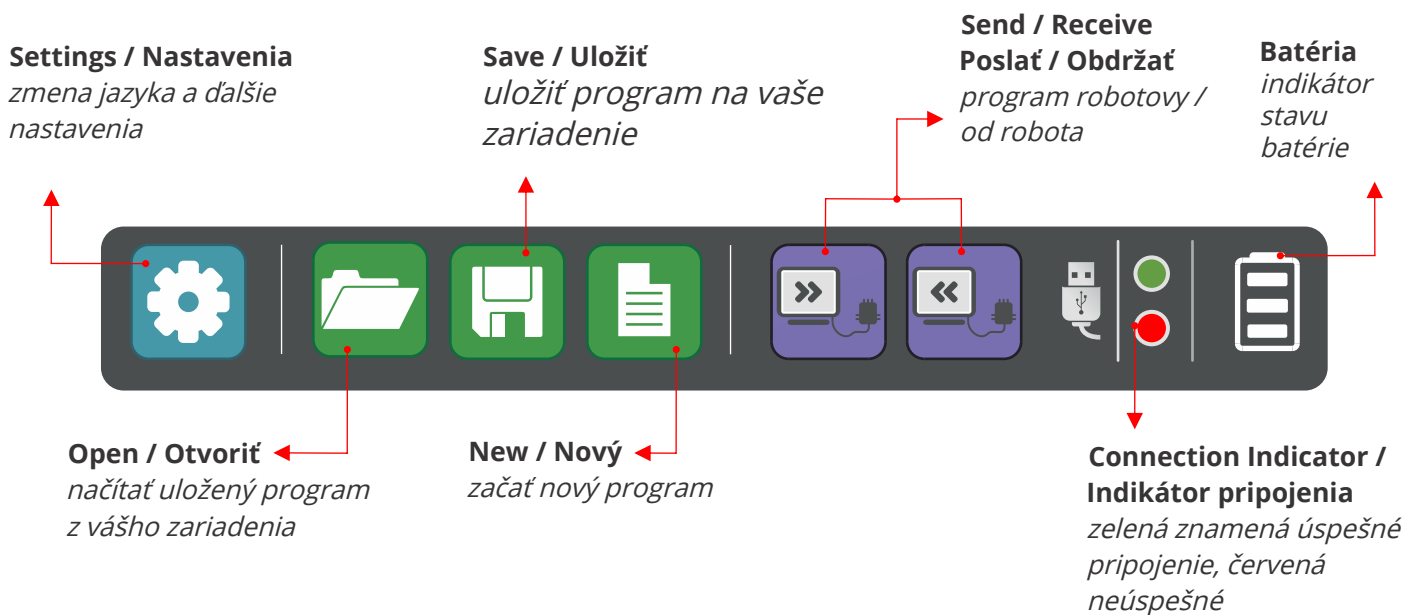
Settings / Nastavenia
zmena jazyka a ďalšie nastavenia

Save / Uložiť
uložiť program na vaše zariadenie

Send / Receive
Poslať / Obdržať
program robotovy / od robota

Batéria
indikátor stavu batérie

Open / Otvoriť
načítať uložený program z vášho zariadenia

New / Nový
začať nový program

Connection Indicator / Indikátor pripojenia
zelená znamená úspešné pripojenie, červená neúspešné